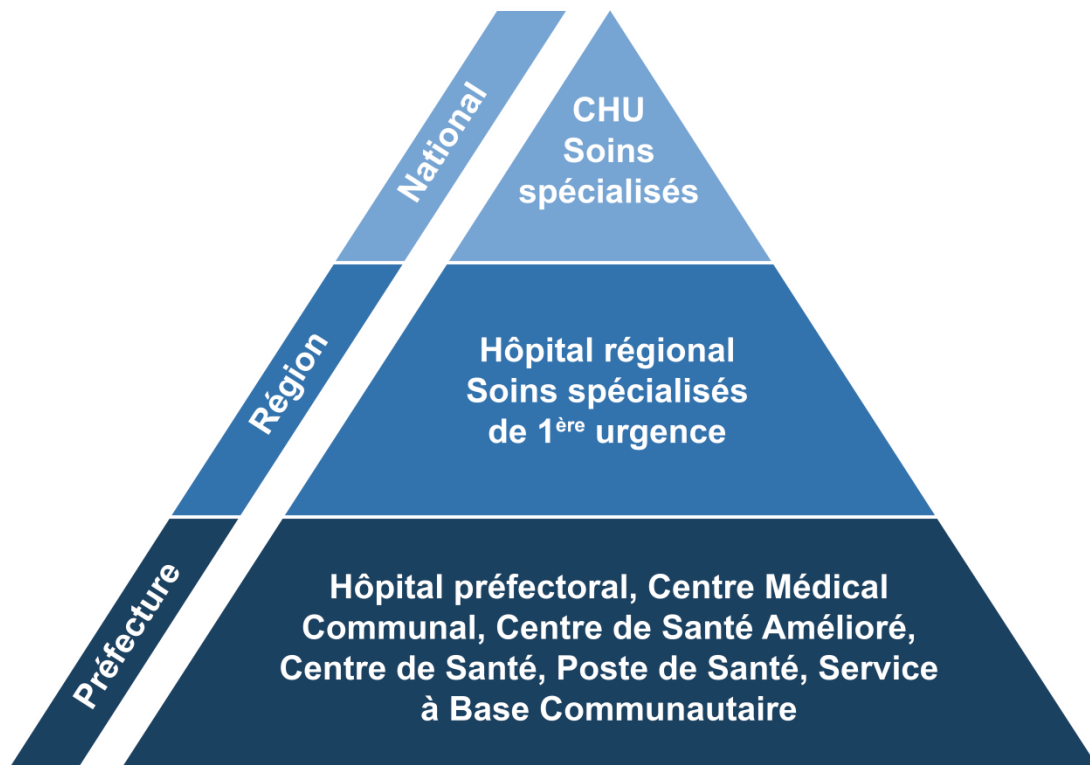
National

CHU
Soins
spécialisés

Région

Hôpital régional
Soins spécialisés
de 1$^{ère}$ urgence

Préfecture

Hôpital préfectoral, Centre Médical Communal, Centre de Santé Amélioré, Centre de Santé, Poste de Santé, Service à Base Communautaire